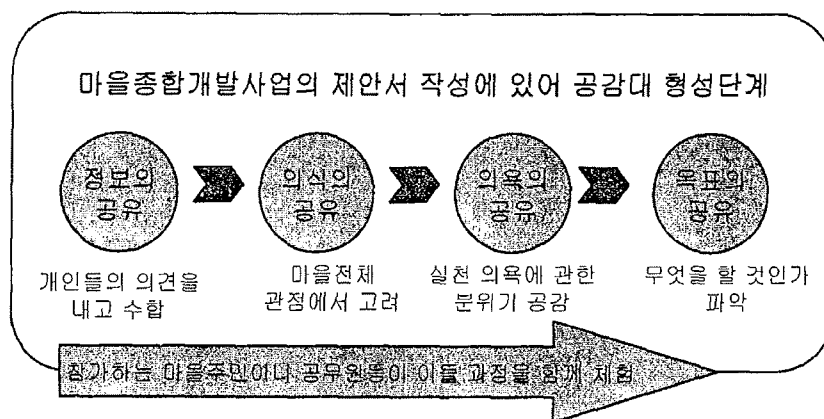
마을종합개발사업의 제안서 작성에 있어 공감대 형성단계

정보의 공유

의식의 공유

의욕의 공유

목표의 공유

개인들의 의견을 내고 수합

마을전체 관점에서 고려

실천 의욕에 관한 분위기 공감

무엇을 할 것인가 파악

참가하는 마을주민이나 공무원등이 이들 과정을 함께 체험